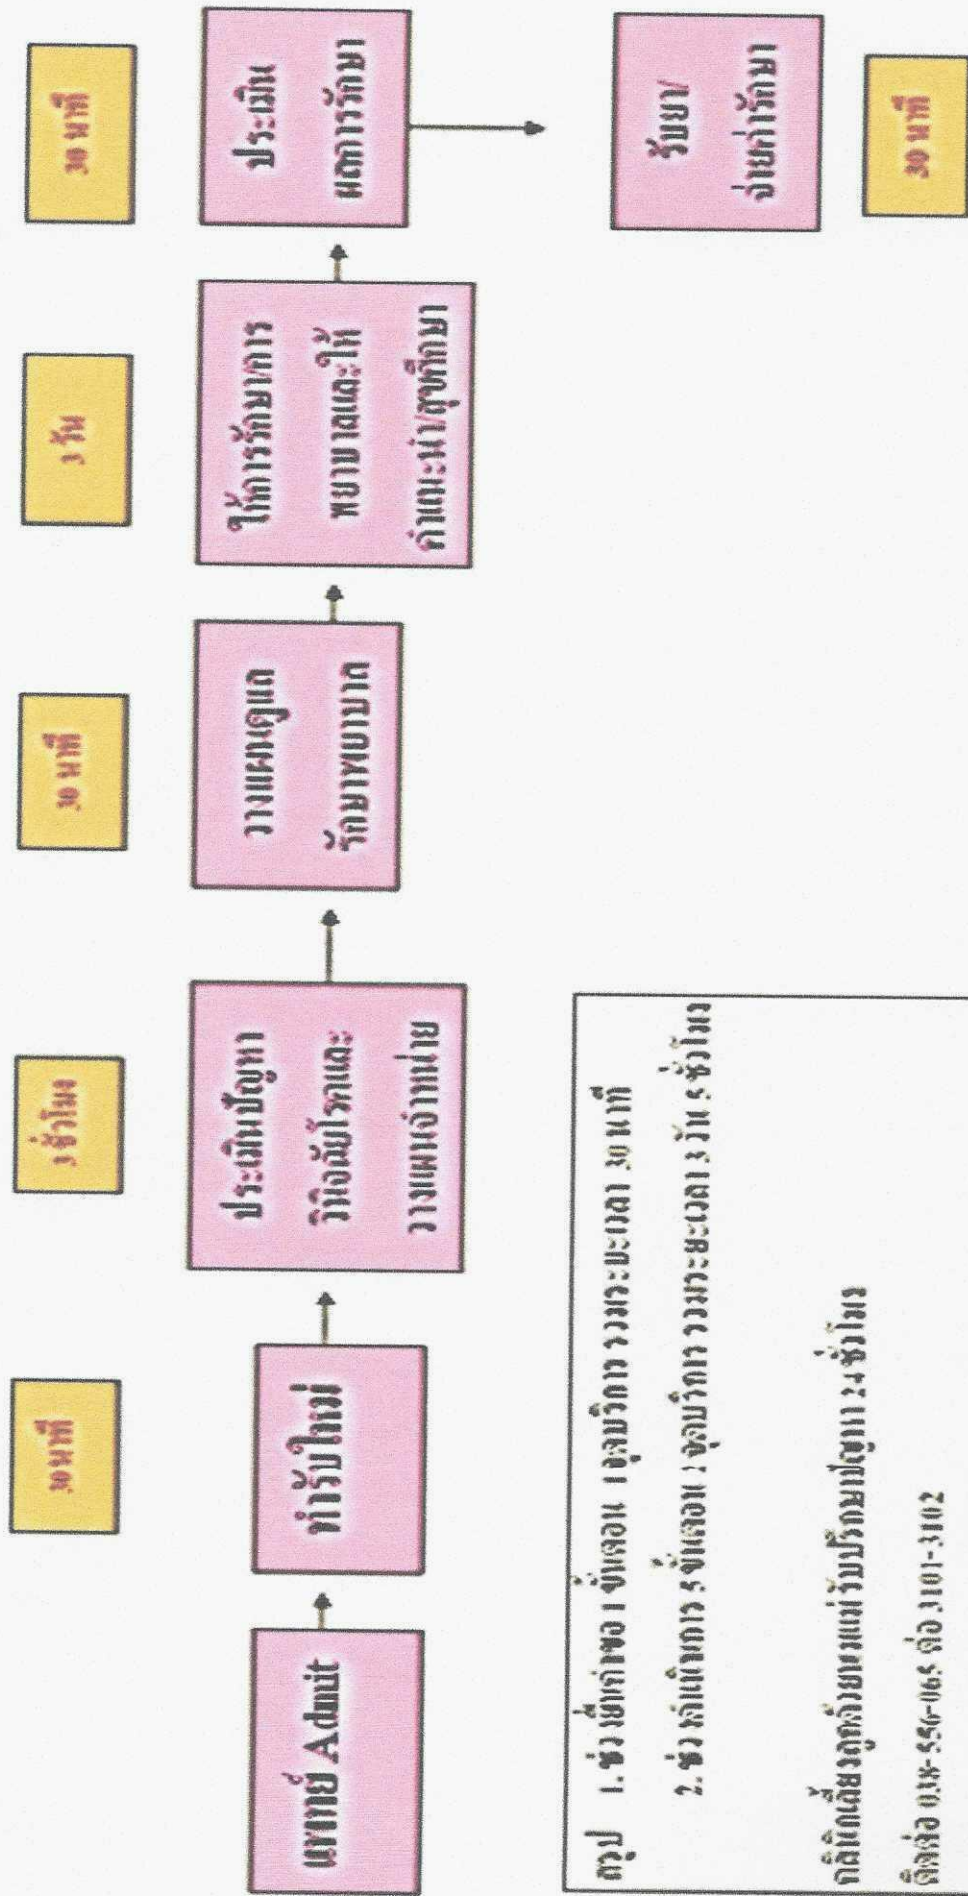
แพทย์ Admit

รับใหม่

30 นาที

ประเมินปัญหา วินิจฉัยโรคและวางแผนจำหน่าย

3 ชั่วโมง

วางแผนดูแลร่วมกับทีมสหวิชาชีพ

30 นาที

ให้การรักษาการพยาบาลและให้คำแนะนำผู้ป่วยและญาติ

3 วัน

ประเมินผลการรักษา

30 นาที

รับยา/จำหน่ายผู้ป่วย

30 นาที

สรุป 1. ช่วงที่ทำงาน 1 ขั้นตอน 1 จุดบริการ รวมระยะเวลา 30 นาที

2. ช่วงที่ให้การรักษา 5 ขั้นตอน 1 จุดบริการ รวมระยะเวลา 3 วัน 5 ชั่วโมง

คลินิกเลิกบุหรี่ ให้บริการปรึกษาปัญหา 24 ชั่วโมง

ติดต่อ 038-556-065 ต่อ 3101-3102